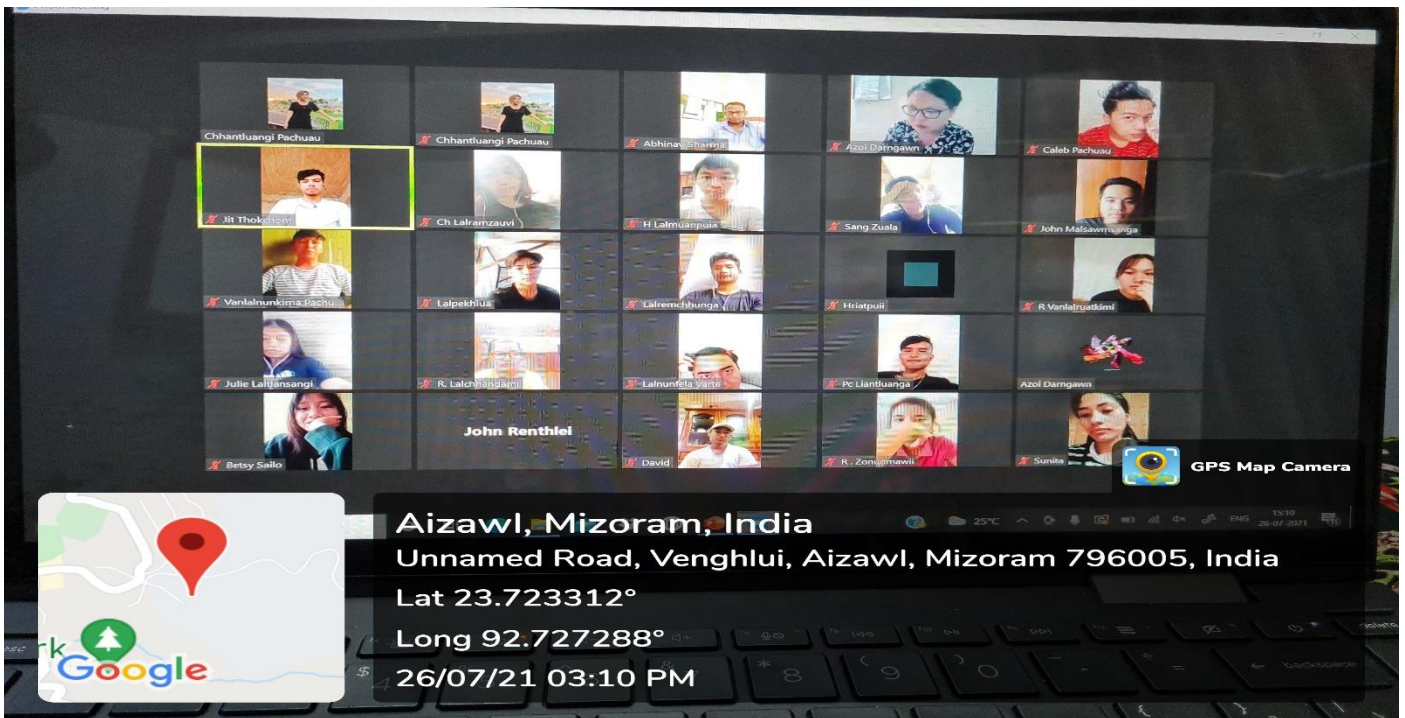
Chhantluangi Pachuau
Chhantluangi Pachuau
Abhinav Sharma
Azoi Darngawn
Caleb Pachuau
Jit Thokchom
Ch Lalramzauvi
H Lalmuanpuia
Sang Zuala
John Malsawmsanga
Vanlalnunkima Pachu
Lalpekhlua
Lalremchhunga
Hriatpuii
R Vanlalruatkimi
Julie Lalthansangi
R. Lalchhandami
Lalnunfela Varte
Pc Liantluanga
Azoi Darngawn
Betsy Sailo
John Renthlei
David
R . Zonunmawii
Sunita

GPS Map Camera

25°C ENG 15:10 26-07-2021

Aizawl, Mizoram, India
Unnamed Road, Venghlui, Aizawl, Mizoram 796005, India
Lat 23.723312°
Long 92.727288°
26/07/21 03:10 PM

Google